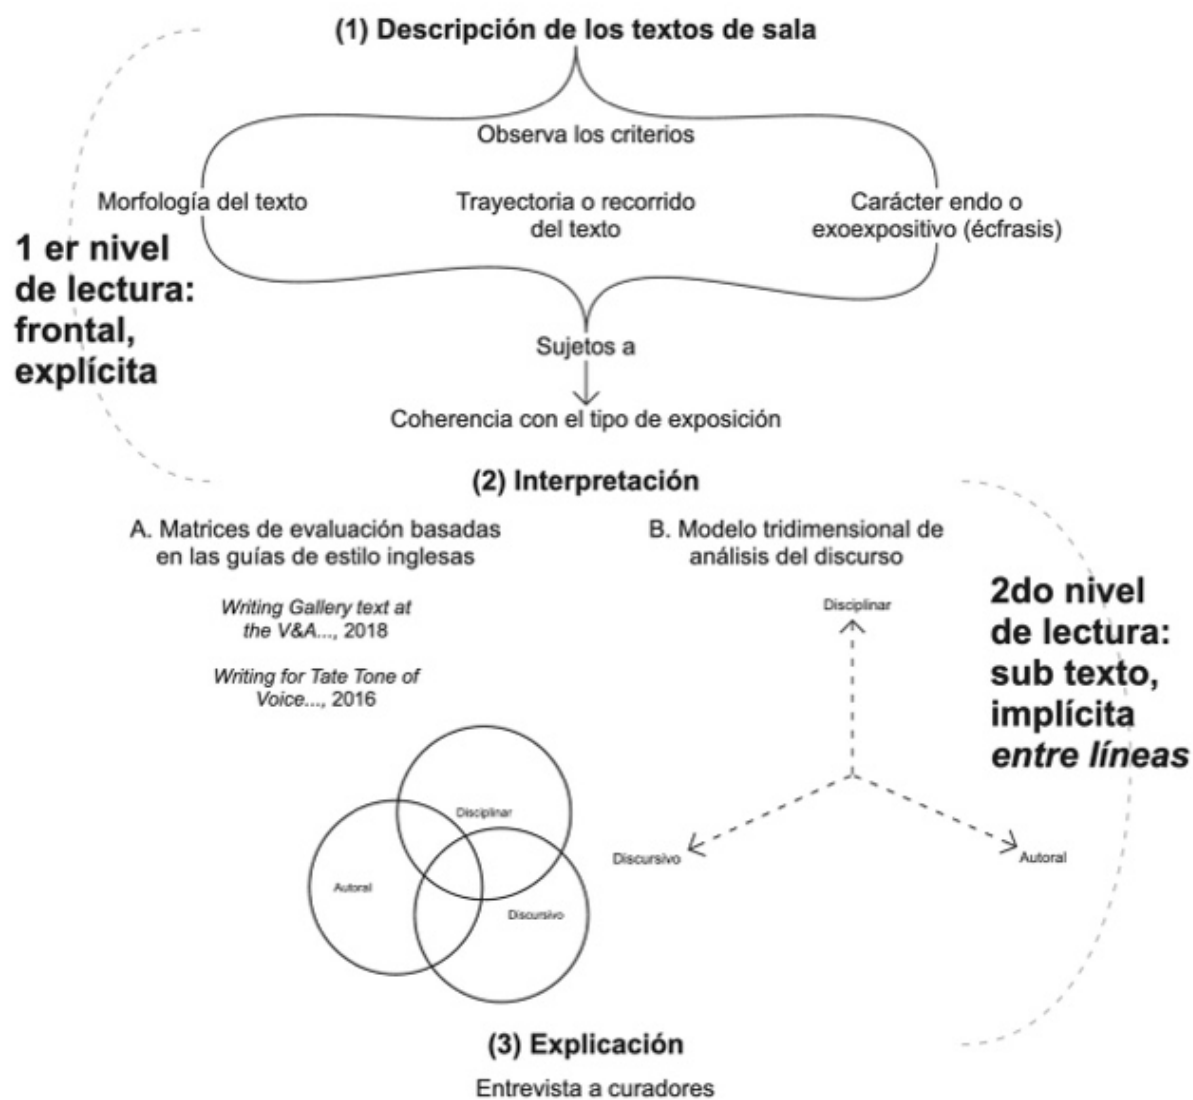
(1) Descripción de los textos de sala

Observa los criterios

Morfología del texto

Trayectoria o recorrido del texto

Carácter endo o exoexpositivo (écfrasis)

1 er nivel de lectura: frontal, explícita

Sujetos a

Coherencia con el tipo de exposición

(2) Interpretación

A. Matrices de evaluación basadas en las guías de estilo inglesas

*Writing Gallery text at the V&A...*, 2018

*Writing for Tate Tone of Voice...*, 2016

Disciplinar

Autoral

Discursivo

B. Modelo tridimensional de análisis del discurso

Disciplinar

Discursivo

Autoral

2do nivel de lectura: sub texto, implícita *entre líneas*

(3) Explicación

Entrevista a curadores